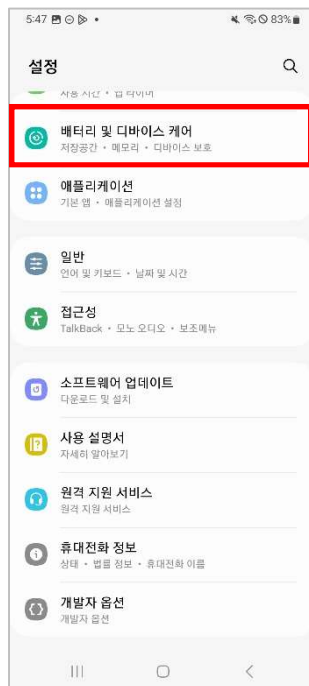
5:47 ◘ ⊙ ▷ •
83%

설정

사용 시간 • 앱 타이머

배터리 및 디바이스 케어
저장공간 • 메모리 • 디바이스 보호

애플리케이션
기본 앱 • 애플리케이션 설정

일반
언어 및 키보드 • 날짜 및 시간

접근성
TalkBack • 모노 오디오 • 보조메뉴

소프트웨어 업데이트
다운로드 및 설치

사용 설명서
자세히 알아보기

원격 지원 서비스
원격 지원 서비스

휴대전화 정보
상태 • 법률 정보 • 휴대전화 이름

개발자 옵션
개발자 옵션